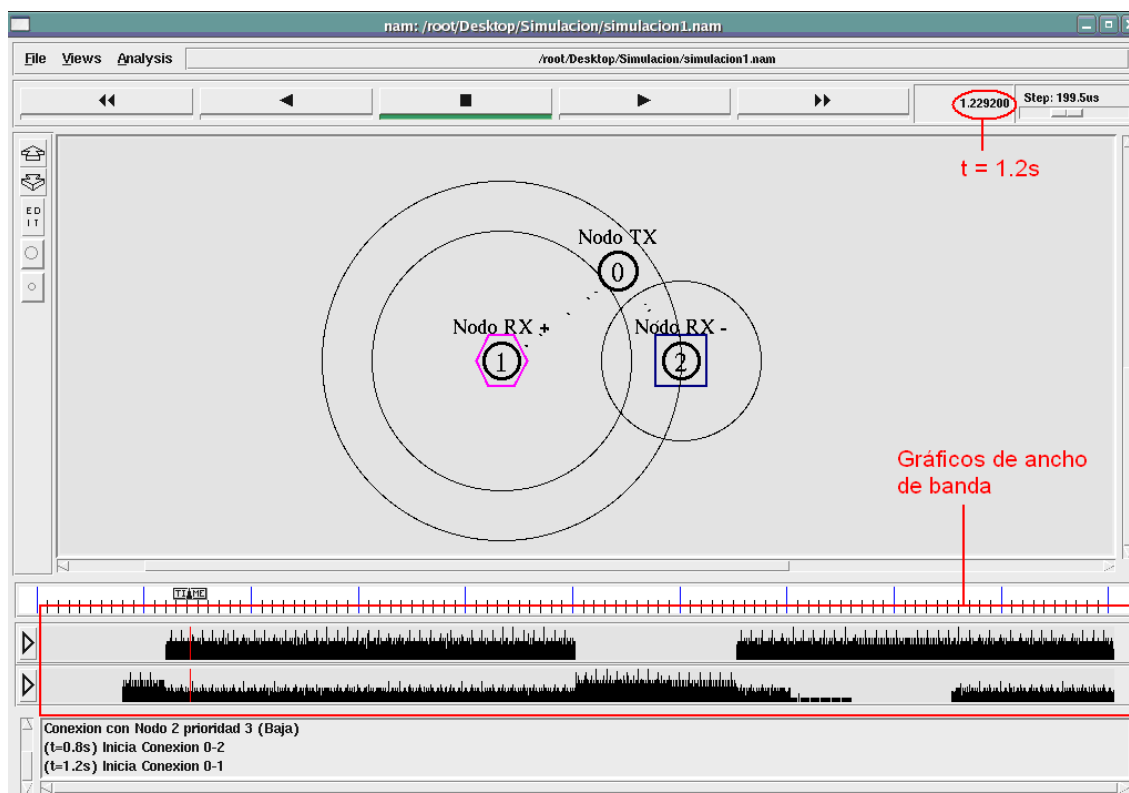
nam: /root/Desktop/Simulacion/simulacion1.nam

File Views Analysis

/root/Desktop/Simulacion/simulacion1.nam

1.229200

Step: 199.5us

t = 1.2s

EDIT

Nodo TX

0

Nodo RX +

1

Nodo RX -

2

Gráficos de ancho de banda

TIME

Conexion con Nodo 2 prioridad 3 (Baja)
(t=0.8s) Inicia Conexion 0-2
(t=1.2s) Inicia Conexion 0-1